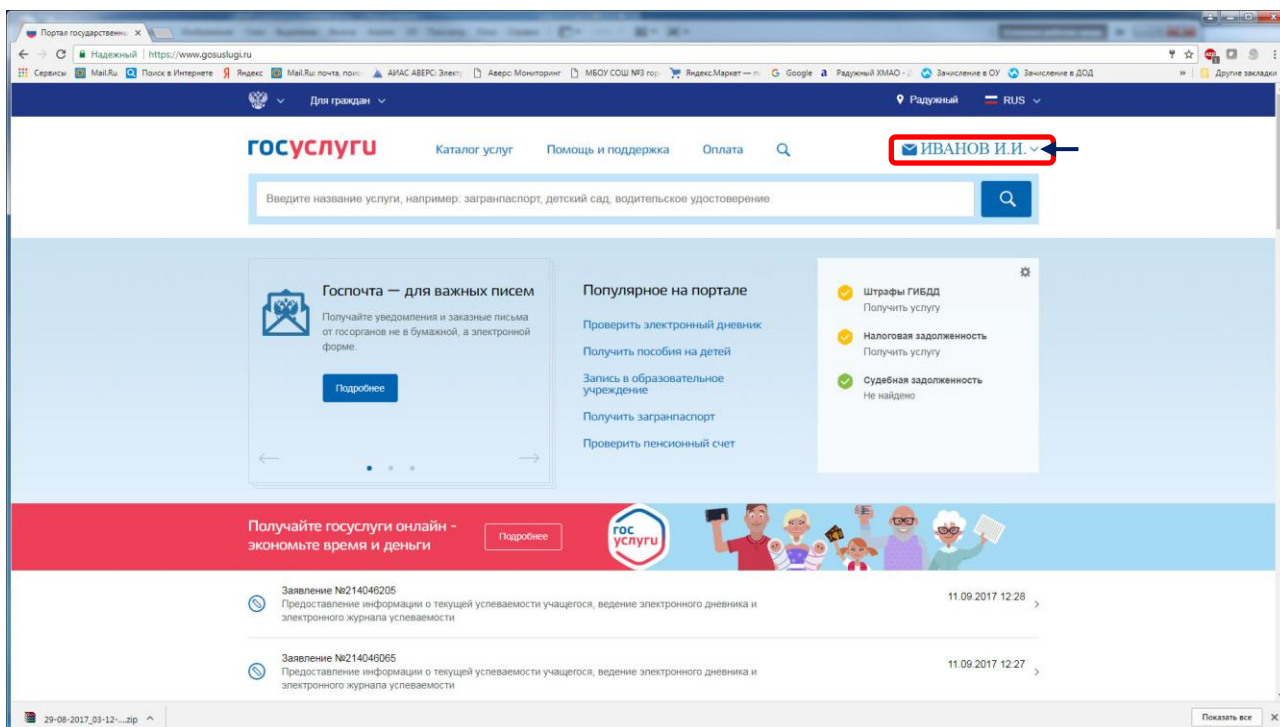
Портал государственны ×

Надежный | https://www.gosuslugi.ru

Сервисы Mail.Ru Поиск в Интернете Яндекс Mail.Ru: почта, поис АИАС АВЕРС: Элект Аверс: Мониторинг МБОУ СОШ №3 гор Яндекс.Маркет — п Google Радужный ХМАО - Зачисление в ОУ Зачисление в ДОД » Другие закладки

Для граждан Радужный RUS

госуслуги Каталог услуг Помощь и поддержка Оплата ИВАНОВ И.И.

Введите название услуги, например: загранпаспорт, детский сад, водительское удостоверение

Госпочта — для важных писем

Получайте уведомления и заказные письма от госорганов не в бумажной, а электронной форме.

Подробнее

Популярное на портале

Проверить электронный дневник

Получить пособия на детей

Запись в образовательное учреждение

Получить загранпаспорт

Проверить пенсионный счет

Штрафы ГИБДД
Получить услугу

Налоговая задолженность
Получить услугу

Судебная задолженность
Не найдено

Получайте госуслуги онлайн - экономьте время и деньги

Подробнее

гос услуги

Заявление №214046205
Предоставление информации о текущей успеваемости учащегося, ведение электронного дневника и электронного журнала успеваемости
11.09.2017 12:28

Заявление №214046065
Предоставление информации о текущей успеваемости учащегося, ведение электронного дневника и электронного журнала успеваемости
11.09.2017 12:27

29-08-2017_03-12-...zip

Показать все